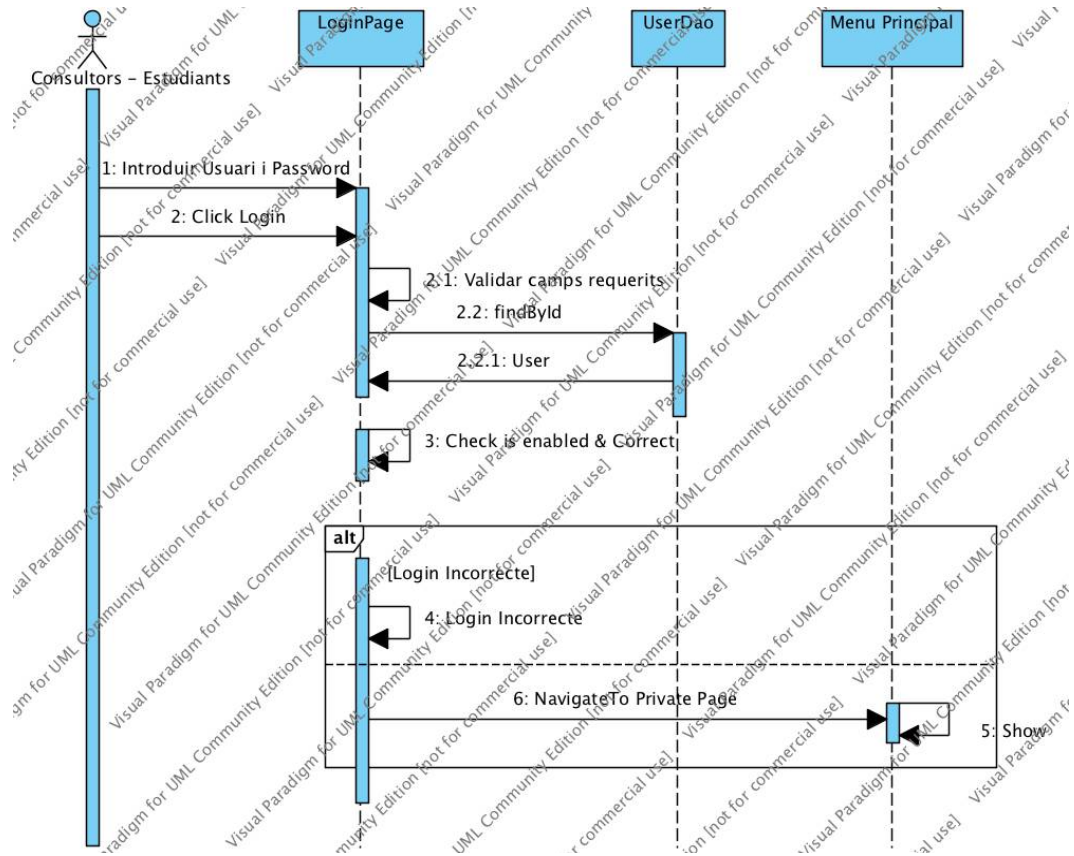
Consultors - Estudiants

LoginPage

UserDao

Menu Principal

1: Introduir Usuari i Password

2: Click Login

2.1: Validar camps requerits

2.2: findById

2.2.1: User

3: Check is enabled & Correct

alt

[Login Incorrecte]

4: Login Incorrecte

6: NavigateTo Private Page

5: Show

Visual Paradigm for UML Community Edition [not for commercial use]